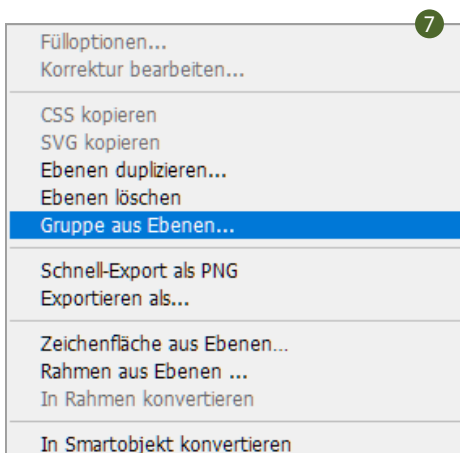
7

Fülloptionen...
Korrektur bearbeiten...

CSS kopieren
SVG kopieren
Ebenen duplizieren...
Ebenen löschen
Gruppe aus Ebenen...

Schnell-Export als PNG
Exportieren als...

Zeichenfläche aus Ebenen...
Rahmen aus Ebenen ...
In Rahmen konvertieren

In Smartobjekt konvertieren